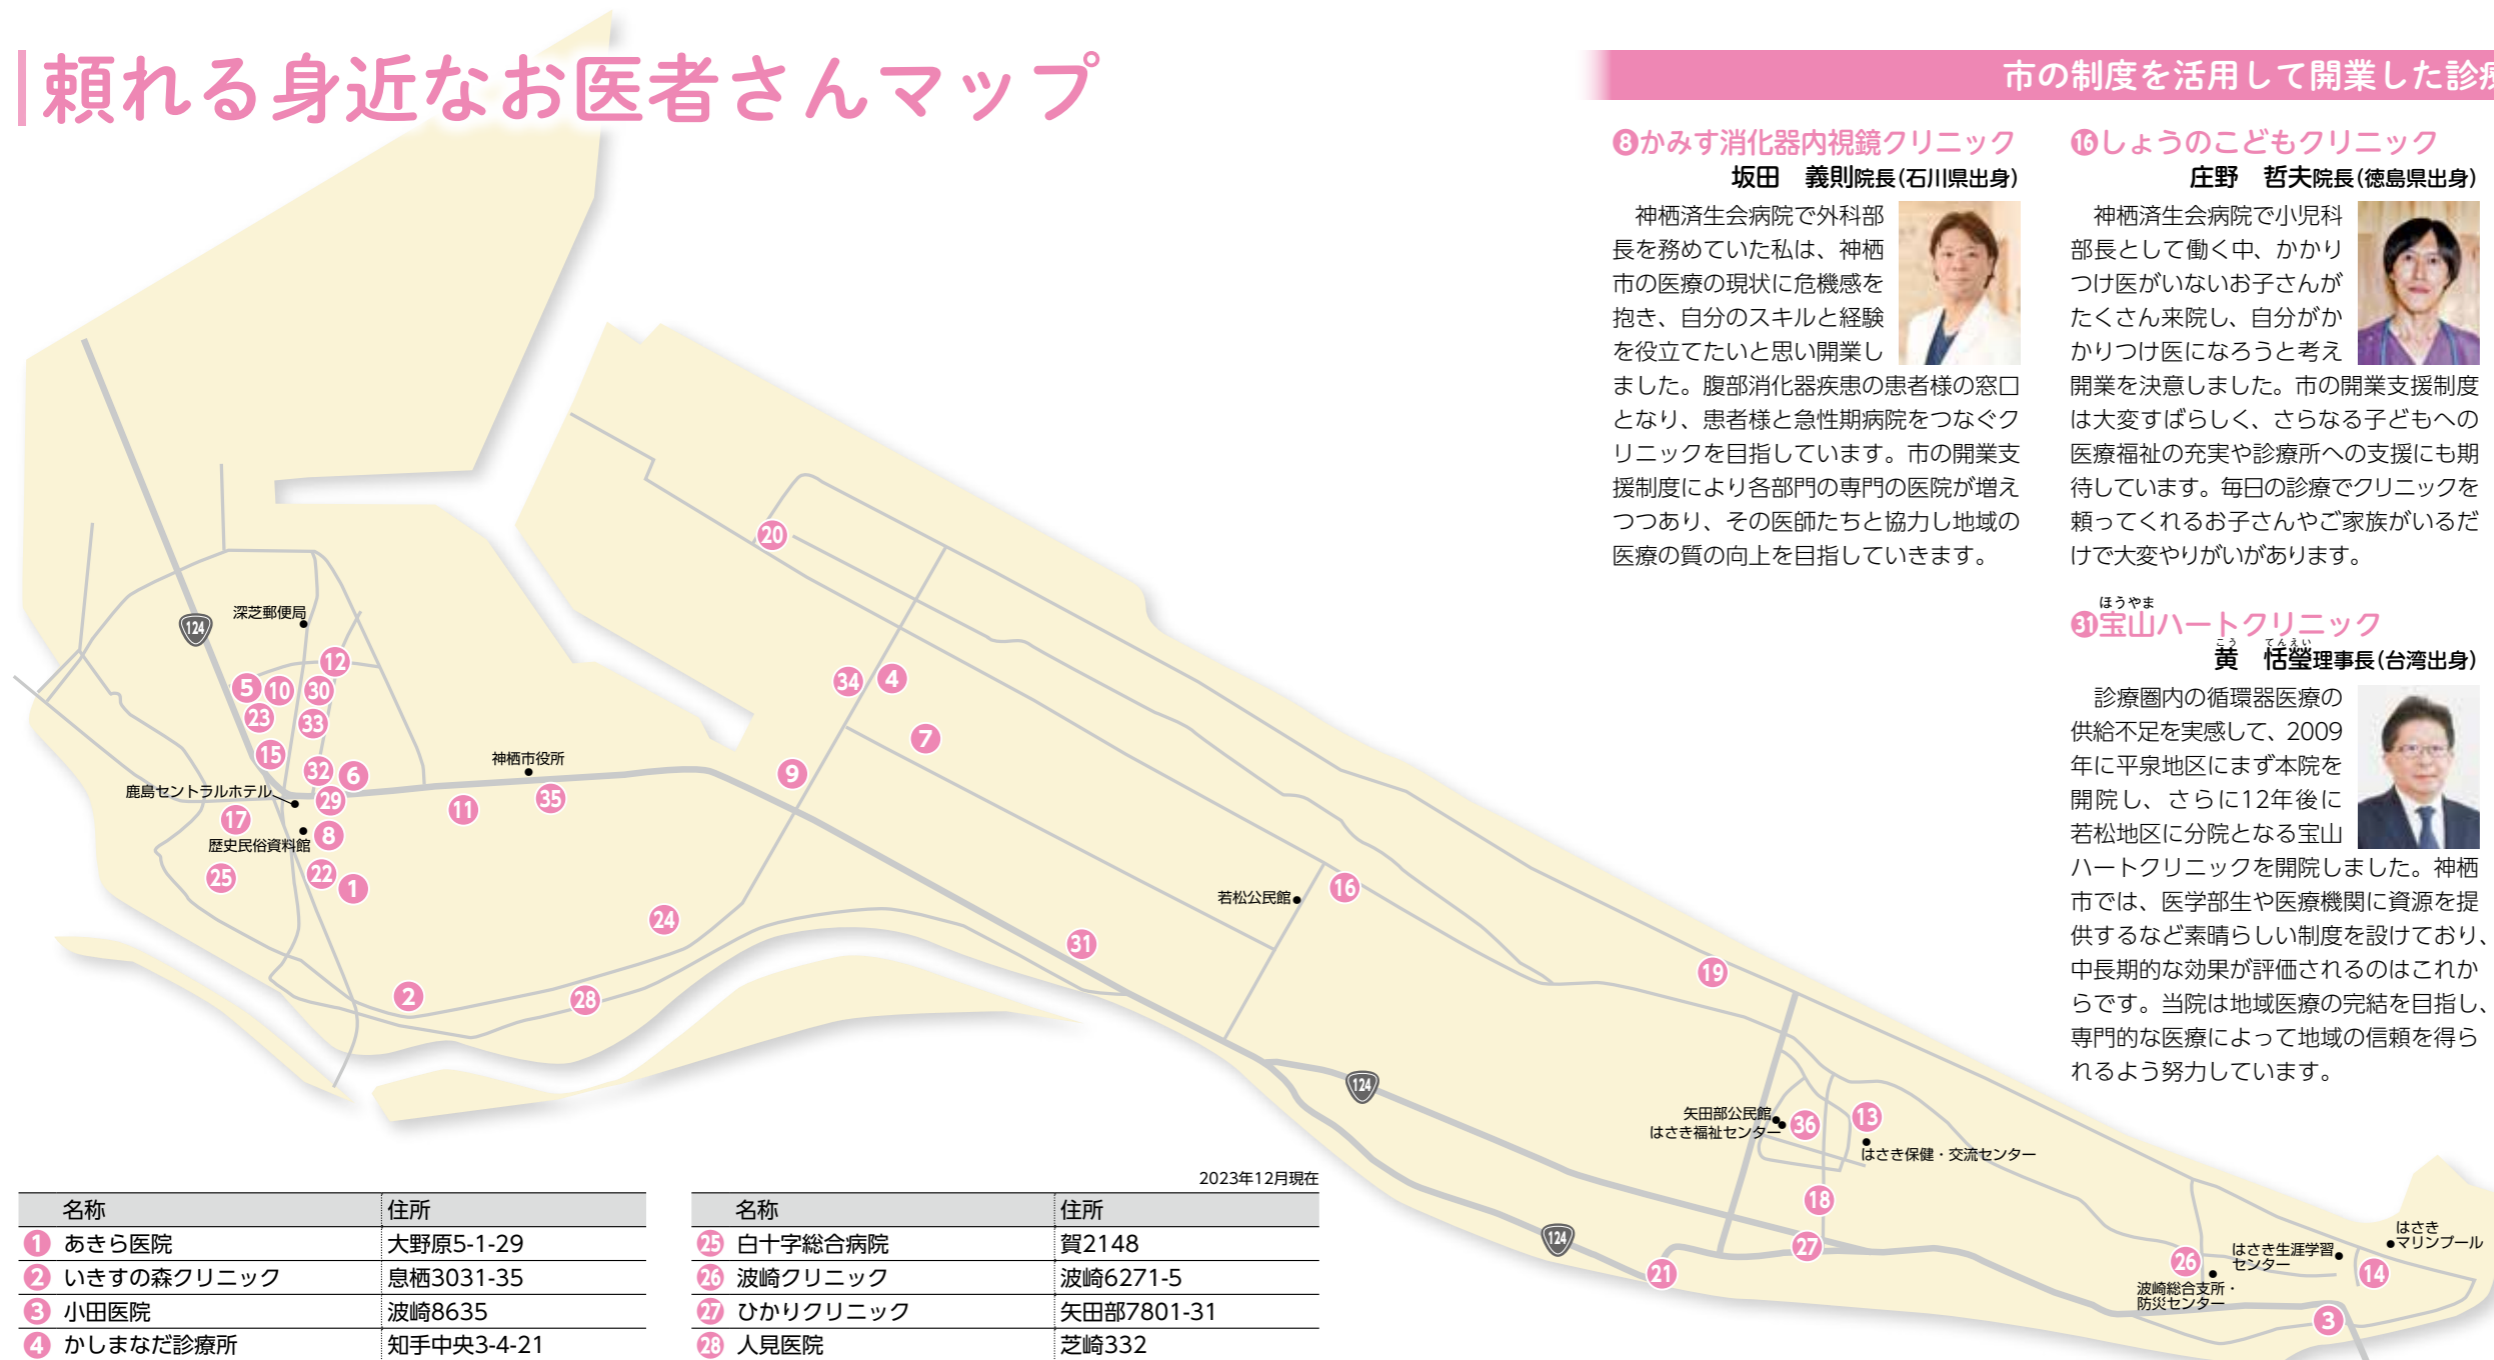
頼れる身近なお医者さんマップ

市の制度を活用して開業した診

⑧かみす消化器内視鏡クリニック
坂田　義則院長(石川県出身)

神栖済生会病院で外科部長を務めていた私は、神栖市の医療の現状に危機感を抱き、自分のスキルと経験を役立てたいと思い開業しました。腹部消化器疾患の患者様の窓口となり、患者様と急性期病院をつなぐクリニックを目指しています。市の開業支援制度により各部門の専門の医院が増えつつあり、その医師たちと協力し地域の医療の質の向上を目指していきます。

⑯しょうのこどもクリニック
庄野　哲夫院長(徳島県出身)

神栖済生会病院で小児科部長として働く中、かかりつけ医がいないお子さんがたくさん来院し、自分がかかりつけ医になろうと考え開業を決意しました。市の開業支援制度は大変すばらしく、さらなる子どもへの医療福祉の充実や診療所への支援にも期待しています。毎日の診療でクリニックを頼ってくれるお子さんやご家族がいるだけで大変やりがいがあります。

㉛宝山(ほうやま)ハートクリニック
黄(こう)　恬瑩(てんえい)理事長(台湾出身)

診療圏内の循環器医療の供給不足を実感して、2009年に平泉地区にまず本院を開院し、さらに12年後に若松地区に分院となる宝山ハートクリニックを開院しました。神栖市では、医学部生や医療機関に資源を提供するなど素晴らしい制度を設けており、中長期的な効果が評価されるのはこれからです。当院は地域医療の完結を目指し、専門的な医療によって地域の信頼を得られるよう努力しています。

124
深芝郵便局
12
5 10 30
23 33
15
神栖市役所
32 6
鹿島セントラルホテル
29
11
35
17
8
歴史民俗資料館
22
1
25
24
2
28
20
34 4
7
9
若松公民館
16
31
19
124
矢田部公民館
はさき福祉センター
36
13
はさき保健・交流センター
18
124
27
21
26
はさき生涯学習センター
はさきマリンプール
14
波崎総合支所・防災センター
3

2023年12月現在

| 名称 | 住所 |
|---|---|
| ① あきら医院 | 大野原5-1-29 |
| ② いきすの森クリニック | 息栖3031-35 |
| ③ 小田医院 | 波崎8635 |
| ④ かしまなだ診療所 | 知手中央3-4-21 |

| 名称 | 住所 |
|---|---|
| ㉕ 白十字総合病院 | 賀2148 |
| ㉖ 波崎クリニック | 波崎6271-5 |
| ㉗ ひかりクリニック | 矢田部7801-31 |
| ㉘ 人見医院 | 芝崎332 |